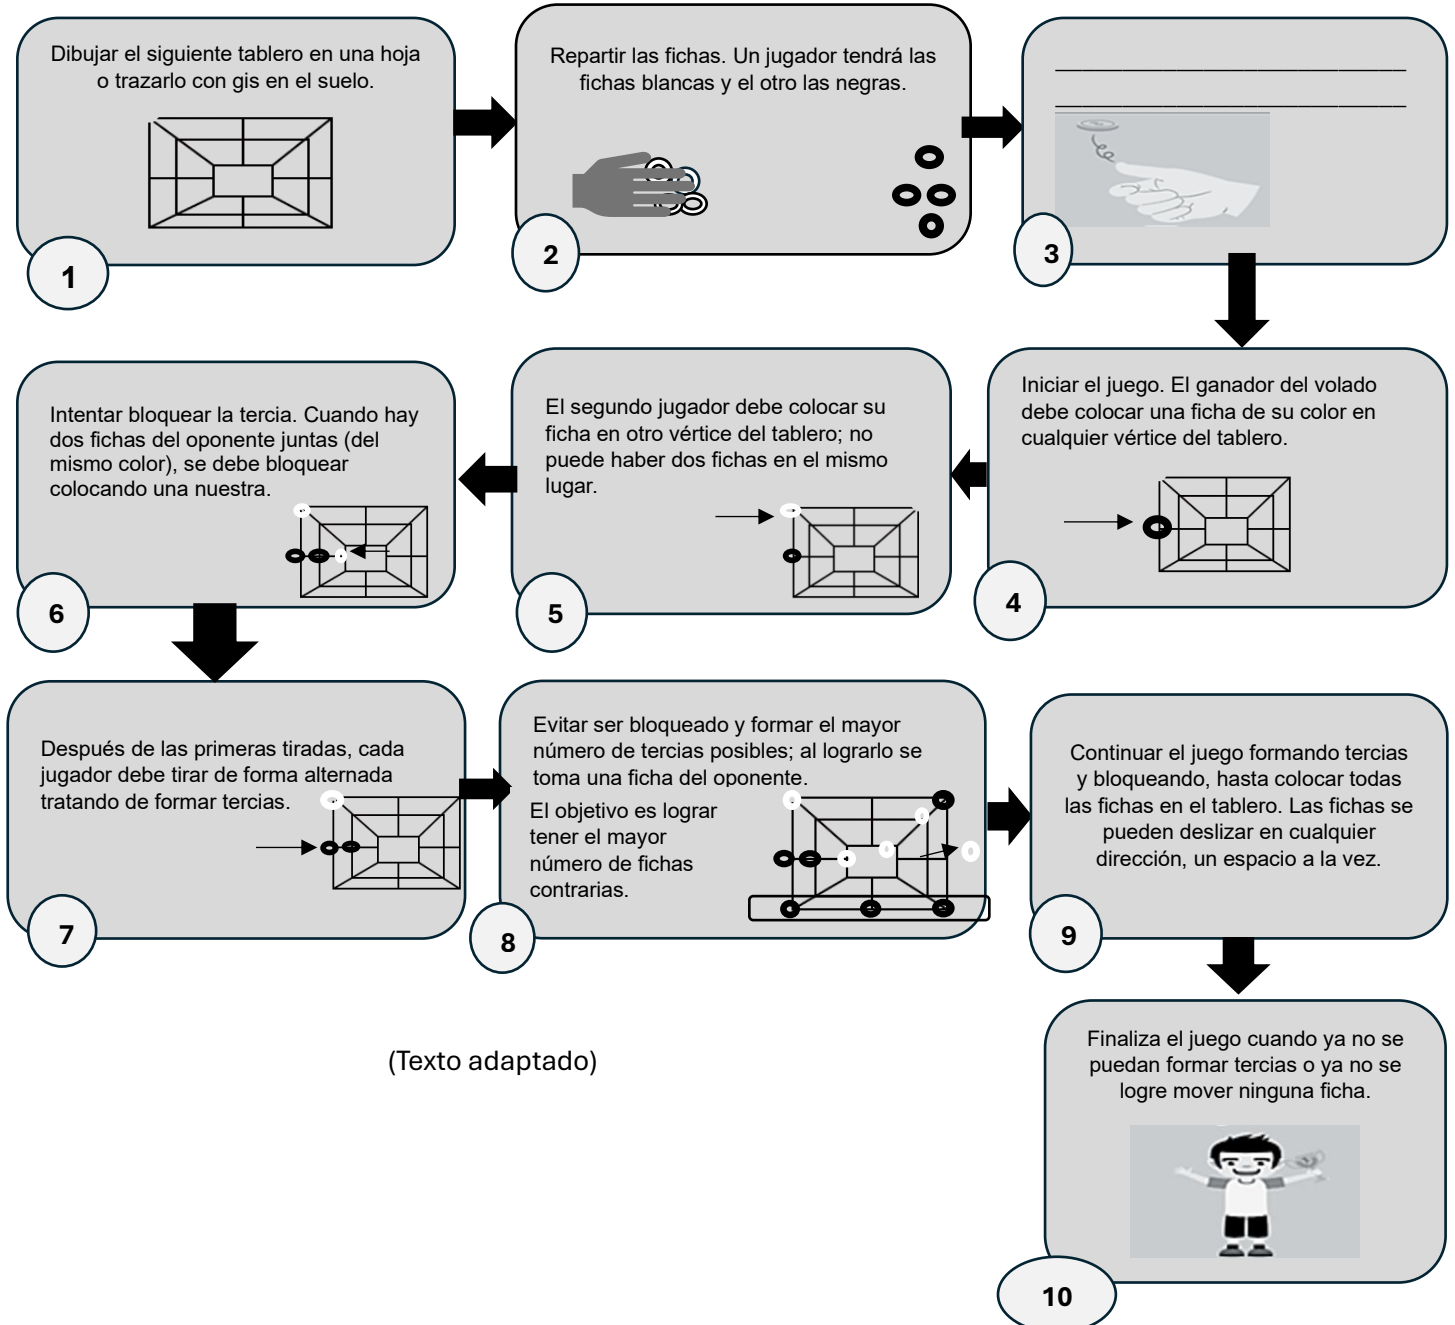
Dibujar el siguiente tablero en una hoja o trazarlo con gis en el suelo.

1

Repartir las fichas. Un jugador tendrá las fichas blancas y el otro las negras.

2

______________________________
______________________________

3

Iniciar el juego. El ganador del volado debe colocar una ficha de su color en cualquier vértice del tablero.

4

El segundo jugador debe colocar su ficha en otro vértice del tablero; no puede haber dos fichas en el mismo lugar.

5

Intentar bloquear la tercia. Cuando hay dos fichas del oponente juntas (del mismo color), se debe bloquear colocando una nuestra.

6

Después de las primeras tiradas, cada jugador debe tirar de forma alternada tratando de formar tercias.

7

Evitar ser bloqueado y formar el mayor número de tercias posibles; al lograrlo se toma una ficha del oponente.

El objetivo es lograr tener el mayor número de fichas contrarias.

8

Continuar el juego formando tercias y bloqueando, hasta colocar todas las fichas en el tablero. Las fichas se pueden deslizar en cualquier dirección, un espacio a la vez.

9

Finaliza el juego cuando ya no se puedan formar tercias o ya no se logre mover ninguna ficha.

10

(Texto adaptado)